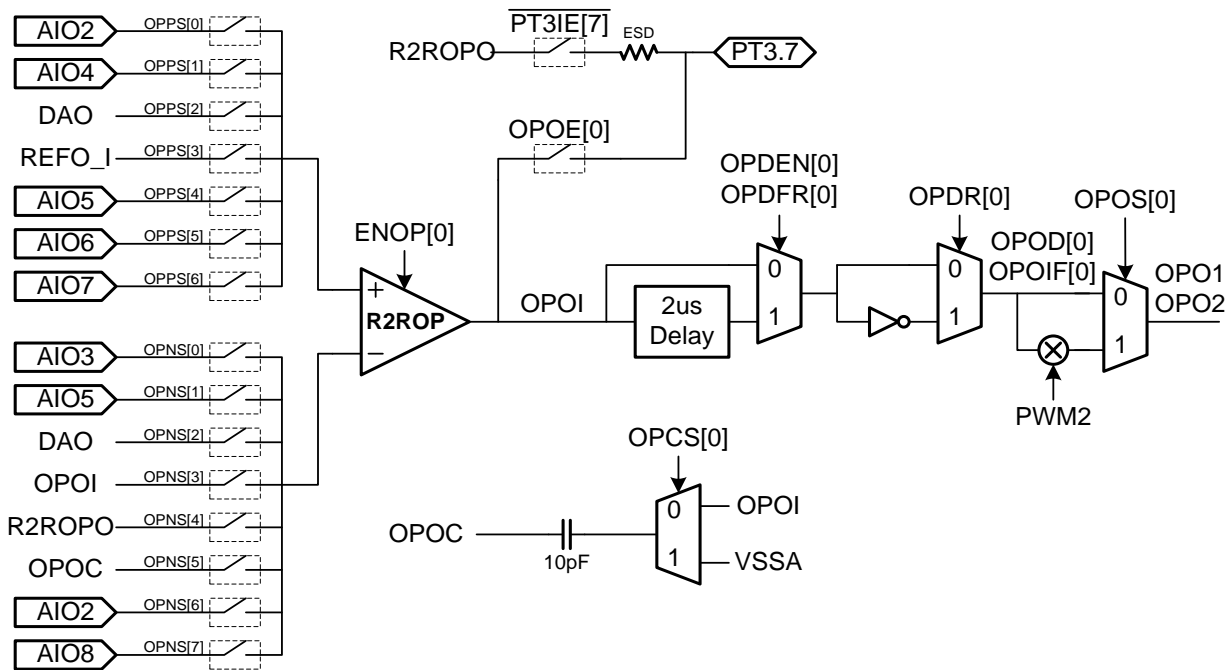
AIO2 OPPS[0]
AIO4 OPPS[1]
DAO OPPS[2]
REFO_I OPPS[3]
AIO5 OPPS[4]
AIO6 OPPS[5]
AIO7 OPPS[6]

AIO3 OPNS[0]
AIO5 OPNS[1]
DAO OPNS[2]
OPOI OPNS[3]
R2ROPO OPNS[4]
OPOC OPNS[5]
AIO2 OPNS[6]
AIO8 OPNS[7]

R2ROPO $\overline{PT3IE[7]}$ ESD PT3.7

OPOE[0]

ENOP[0]
+
R2ROP
−

OPOI

2us Delay

OPDEN[0]
OPDFR[0]
0
1

OPDR[0]
0
1

OPOD[0]
OPOIF[0]

OPOS[0]
0
1
OPO1
OPO2

PWM2

OPCS[0]
OPOC 10pF
0 OPOI
1 VSSA